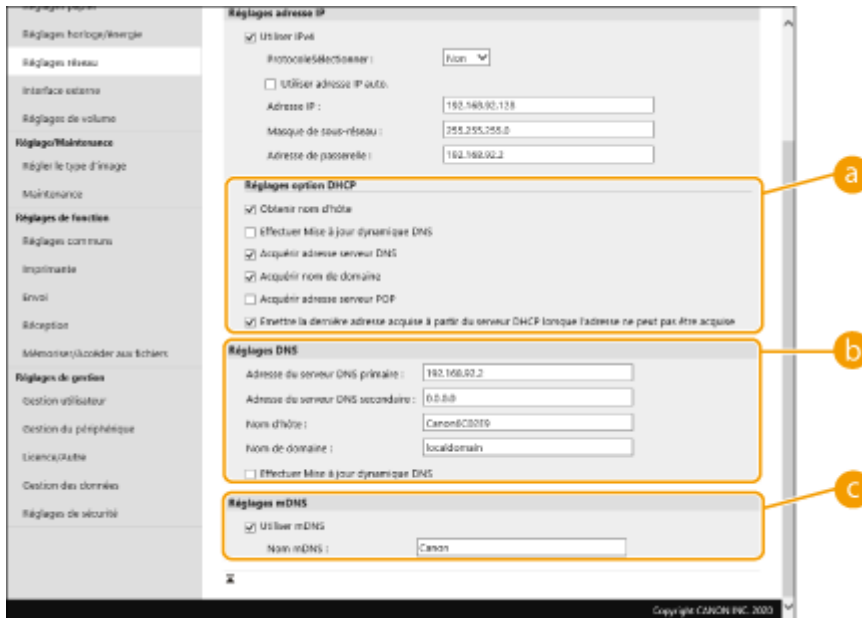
Réglages papier
Réglages horloge/énergie
Réglages réseau
Interface externe
Réglages de volume
Réglage/Maintenance
Régler le type d'image
Maintenance
Réglages de fonction
Réglages communs
Imprimante
Envoi
Réception
Mémoriser/Accéder aux fichiers
Réglages de gestion
Gestion utilisateur
Gestion du périphérique
Licence/Autre
Gestion des données
Réglages de sécurité

Réglages adresse IP
Utiliser IPv4
ProtocoleSélectionner : Non
Utiliser adresse IP auto.
Adresse IP : 192.168.92.128
Masque de sous-réseau : 255.255.255.0
Adresse de passerelle : 192.168.92.2

Réglages option DHCP
Obtenir nom d'hôte
Effectuer Mise à jour dynamique DNS
Acquérir adresse serveur DNS
Acquérir nom de domaine
Acquérir adresse serveur POP
Emettre la dernière adresse acquise à partir du serveur DHCP lorsque l'adresse ne peut pas être acquise

Réglages DNS
Adresse du serveur DNS primaire : 192.168.92.2
Adresse du serveur DNS secondaire : 0.0.0.0
Nom d'hôte : Canon6C0209
Nom de domaine : localdomain
Effectuer Mise à jour dynamique DNS

Réglages mDNS
Utiliser mDNS
Nom mDNS : Canon

a
b
c

Copyright CANON INC. 2020